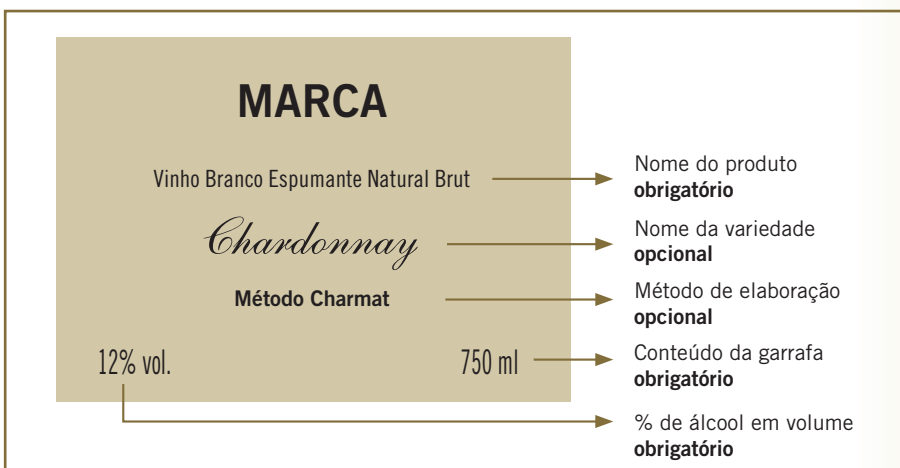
MARCA

Vinho Branco Espumante Natural Brut

Chardonnay

Método Charmat

12% vol.

750 ml

Nome do produto
**obrigatório**

Nome da variedade
**opcional**

Método de elaboração
**opcional**

Conteúdo da garrafa
**obrigatório**

% de álcool em volume
**obrigatório**